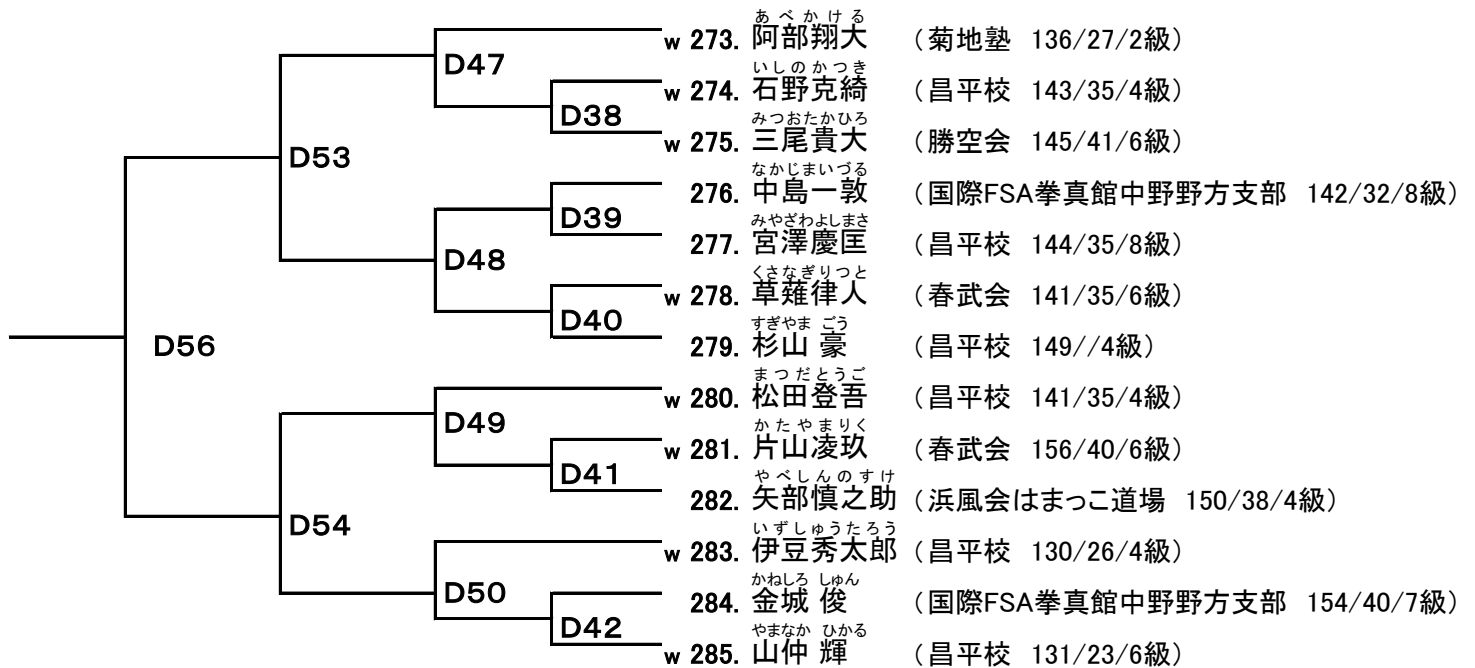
D56

D53

D47

D38

D48

D39

D40

D54

D49

D41

D50

D42

w 273. あべかける 阿部翔大 （菊地塾 136/27/2級）
w 274. いしのかつき 石野克綺 （昌平校 143/35/4級）
w 275. みつおたかひろ 三尾貴大 （勝空会 145/41/6級）
276. なかじまいづる 中島一敦 （国際FSA拳真館中野野方支部 142/32/8級）
277. みやざわよしまさ 宮澤慶匡 （昌平校 144/35/8級）
w 278. くさなぎりつと 草薙律人 （春武会 141/35/6級）
279. すぎやま ごう 杉山 豪 （昌平校 149//4級）
w 280. まつだとうご 松田登吾 （昌平校 141/35/4級）
w 281. かたやまりく 片山凌玖 （春武会 156/40/6級）
282. やべしんのすけ 矢部慎之助 （浜風会はまっこ道場 150/38/4級）
w 283. いずしゅうたろう 伊豆秀太郎 （昌平校 130/26/4級）
284. かねしろ しゅん 金城 俊 （国際FSA拳真館中野野方支部 154/40/7級）
w 285. やまなか ひかる 山仲 輝 （昌平校 131/23/6級）